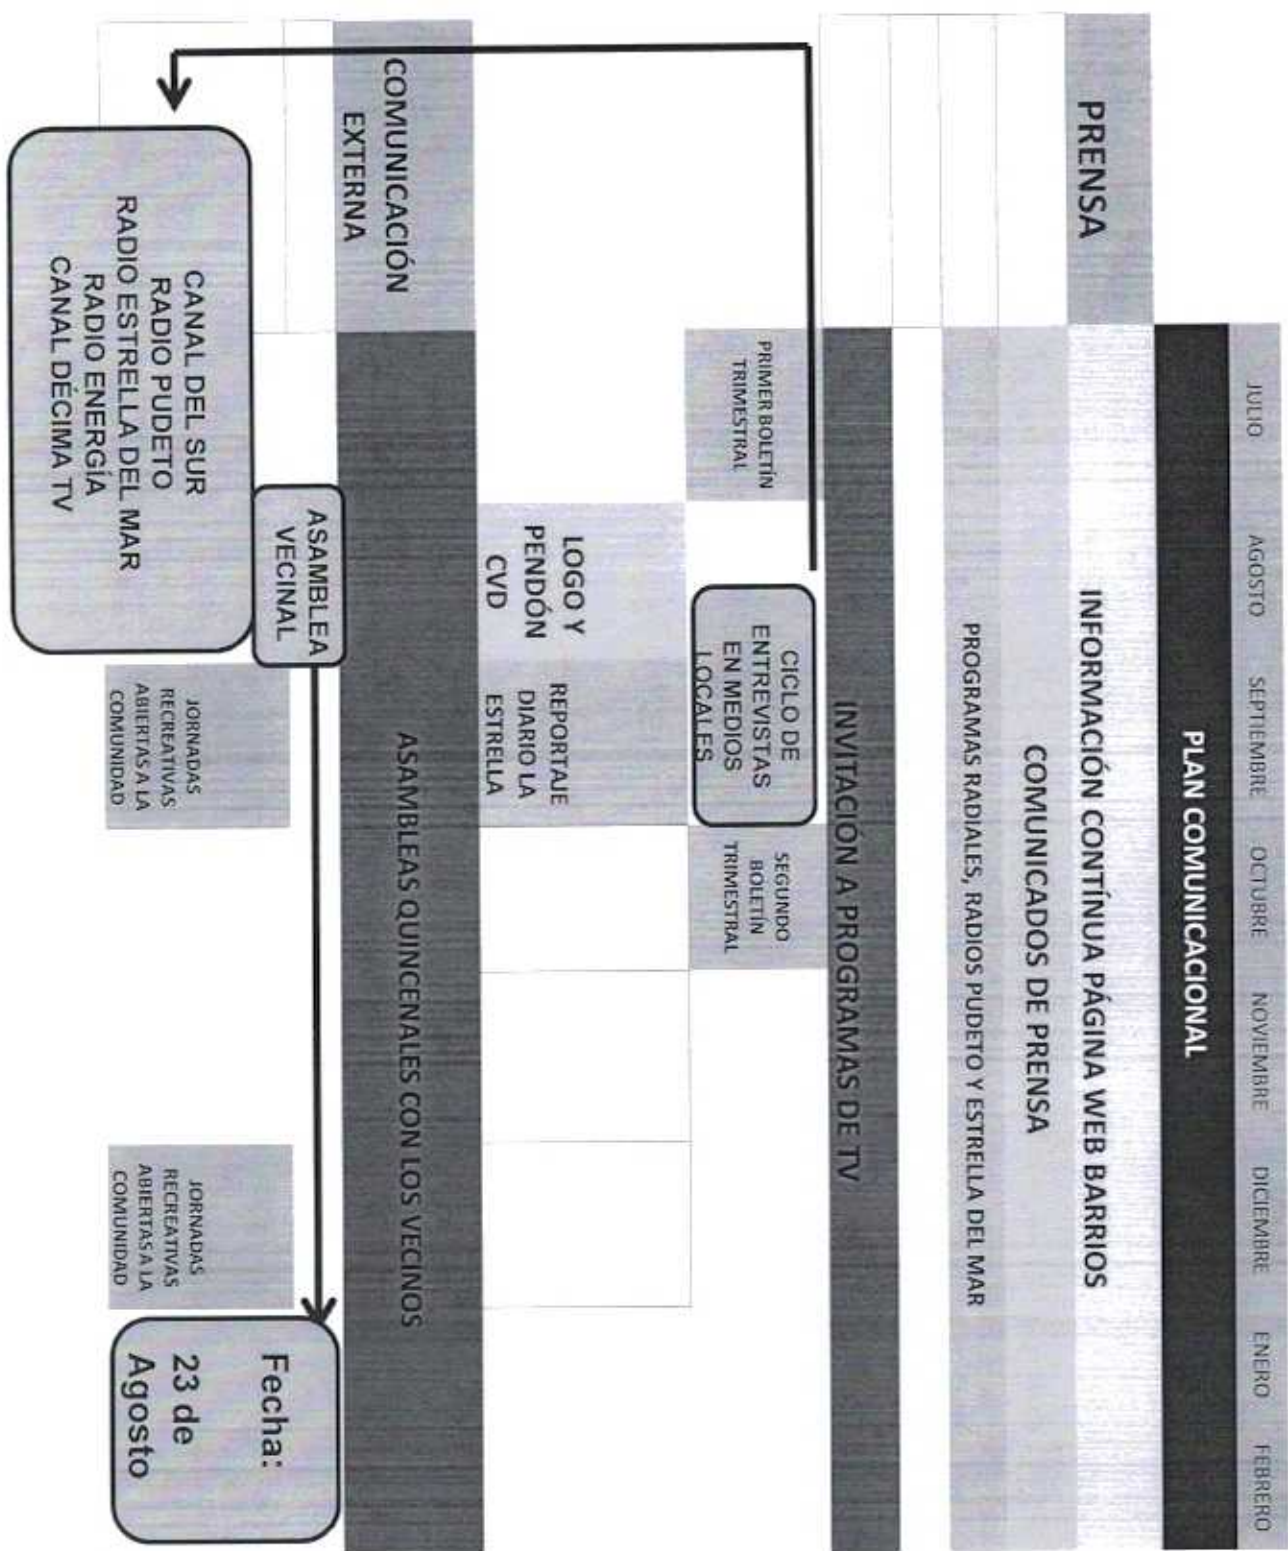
PLAN COMUNICACIONAL

| | JULIO | AGOSTO | SEPTIEMBRE | OCTUBRE | NOVIEMBRE | DICIEMBRE | ENERO | FEBRERO |
|---|---|---|---|---|---|---|---|---|

PRENSA

INFORMACIÓN CONTÍNUA PÁGINA WEB BARRIOS

COMUNICADOS DE PRENSA

PROGRAMAS RADIALES, RADIOS PUDETO Y ESTRELLA DEL MAR

INVITACIÓN A PROGRAMAS DE TV

PRIMER BOLETÍN TRIMESTRAL

CICLO DE ENTREVISTAS EN MEDIOS LOCALES

SEGUNDO BOLETÍN TRIMESTRAL

LOGO Y PENDÓN CVD

REPORTAJE DIARIO LA ESTRELLA

COMUNICACIÓN EXTERNA

ASAMBLEAS QUINCENALES CON LOS VECINOS

ASAMBLEA VECINAL

JORNADAS RECREATIVAS ABIERTAS A LA COMUNIDAD

JORNADAS RECREATIVAS ABIERTAS A LA COMUNIDAD

CANAL DEL SUR
RADIO PUDETO
RADIO ESTRELLA DEL MAR
RADIO ENERGÍA
CANAL DÉCIMA TV

Fecha:
23 de
Agosto